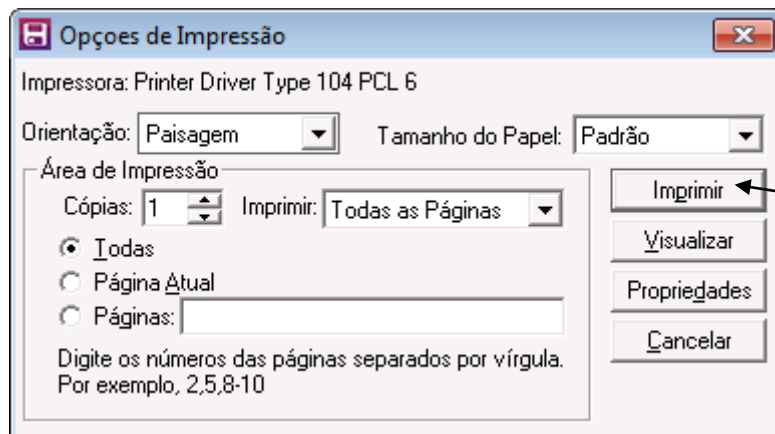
Opçoes de Impressão

Impressora: Printer Driver Type 104 PCL 6

Orientação: Paisagem

Tamanho do Papel: Padrão

Área de Impressão

Cópias: 1

Imprimir: Todas as Páginas

Todas

Página Atual

Páginas:

Digite os números das páginas separados por vírgula. Por exemplo, 2,5,8-10

Imprimir

Visualizar

Propriedades

Cancelar